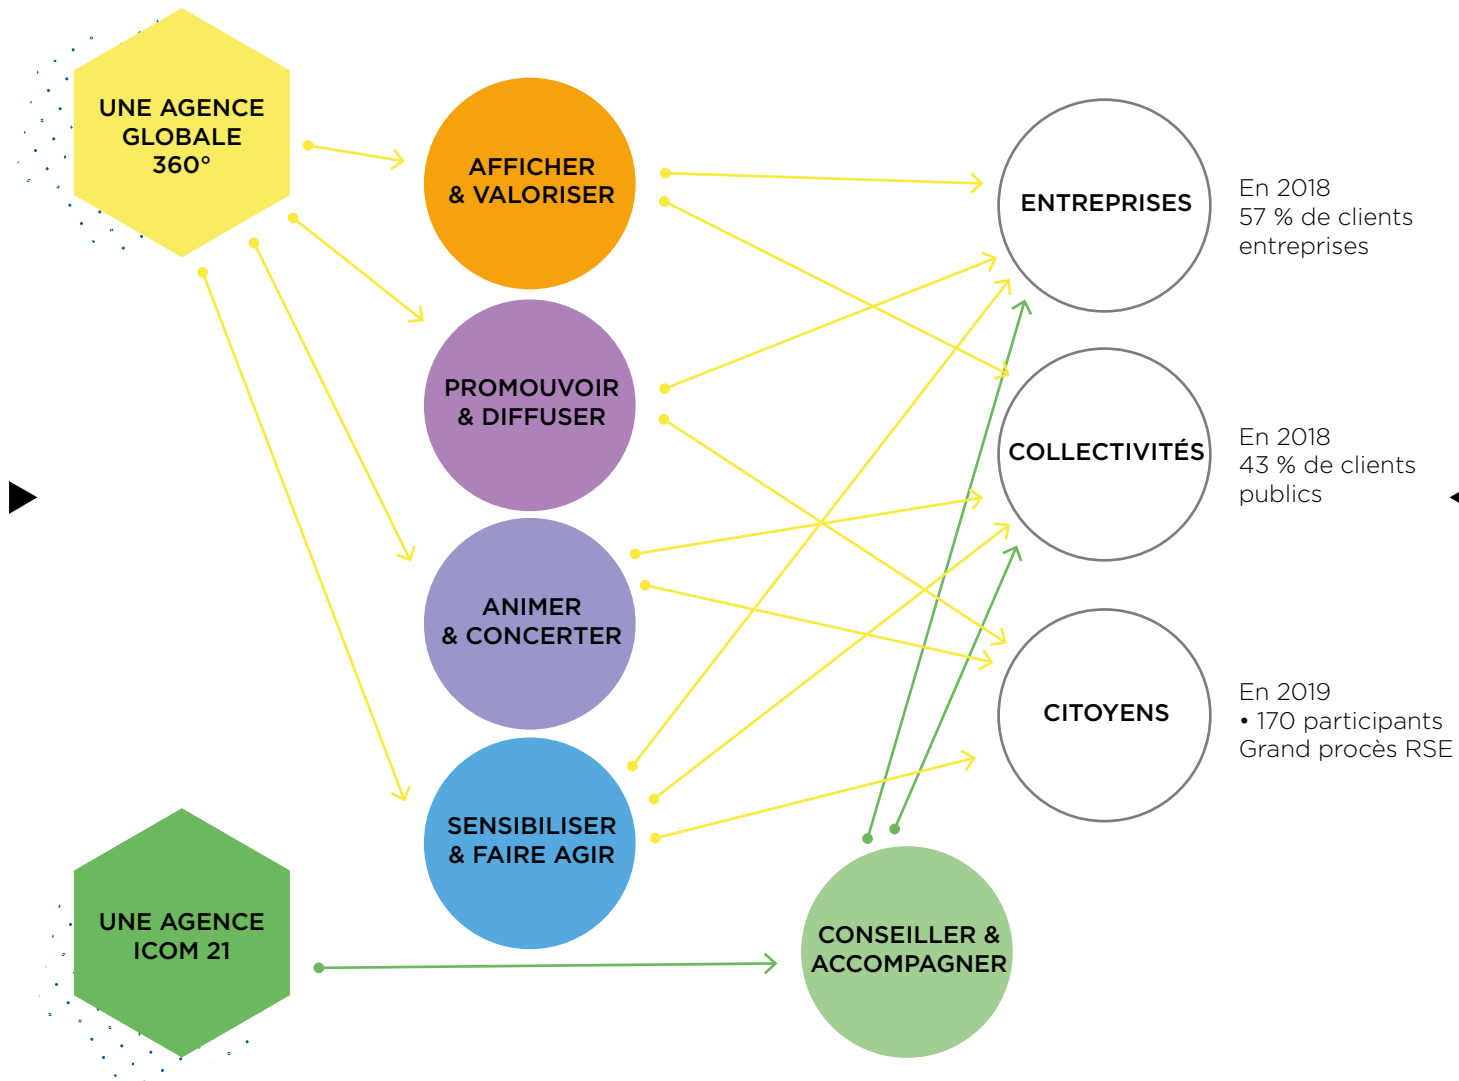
UNE AGENCE GLOBALE 360°

AFFICHER & VALORISER

PROMOUVOIR & DIFFUSER

ANIMER & CONCERTER

SENSIBILISER & FAIRE AGIR

UNE AGENCE ICOM 21

CONSEILLER & ACCOMPAGNER

ENTREPRISES

En 2018
57 % de clients entreprises

COLLECTIVITÉS

En 2018
43 % de clients publics

CITOYENS

En 2019
• 170 participants Grand procès RSE